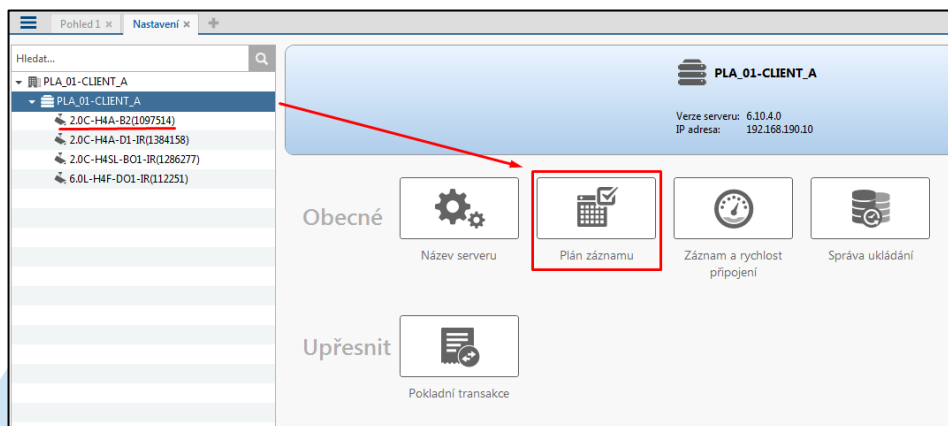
Pohled 1 × Nastavení × +

Hledat...

PLA_01-CLIENT_A
PLA_01-CLIENT_A
2.0C-H4A-B2(1097514)
2.0C-H4A-D1-IR(1384158)
2.0C-H4SL-BO1-IR(1286277)
6.0L-H4F-DO1-IR(112251)

PLA_01-CLIENT_A

Verze serveru: 6.10.4.0
IP adresa: 192.168.190.10

Obecné

Název serveru

Plán záznamu

Záznam a rychlost připojení

Správa ukládání

Upřesnit

Pokladní transakce